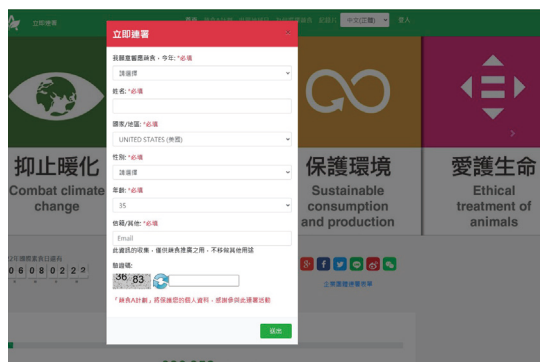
立即連署

立即連署

我願意響應蔬食，今年: *必填

請選擇

姓名: *必填

國家/地區: *必填

UNITED STATES (美國)

性別: *必填

請選擇

年齡: *必填

35

信箱/其他: *必填

Email

此資訊的收集，僅供蔬食推廣之用，不移做其他用途

驗證碼:

36 83

「蔬食A計劃」將保護您的個人資料，感謝參與此連署活動

送出

中文(正體)

登入

抑止暖化

Combat climate change

保護環境

Sustainable consumption and production

愛護生命

Ethical treatment of animals

0 6 0 8 0 2 2 2